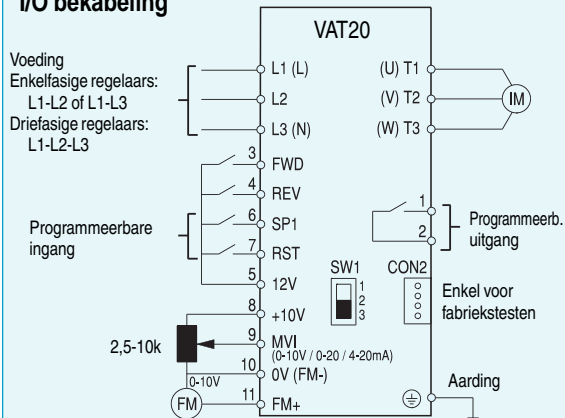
I/O bekabeling

VAT20

Voeding
Enkelfasige regelaars:
L1-L2 of L1-L3
Driefasige regelaars:
L1-L2-L3

L1 (L)
L2
L3 (N)

(U) T1
(V) T2
(W) T3

IM

3 FWD
4 REV
6 SP1
7 RST
5 12V
8 +10V
9 MVI (0-10V / 0-20 / 4-20mA)
10 0V (FM-)
11 FM+

Programmeerbare ingang

1
2
Programmeerb. uitgang

SW1
1
2
3

CON2

Enkel voor fabriekstesten

2,5-10k

0-10V

FM

Aarding